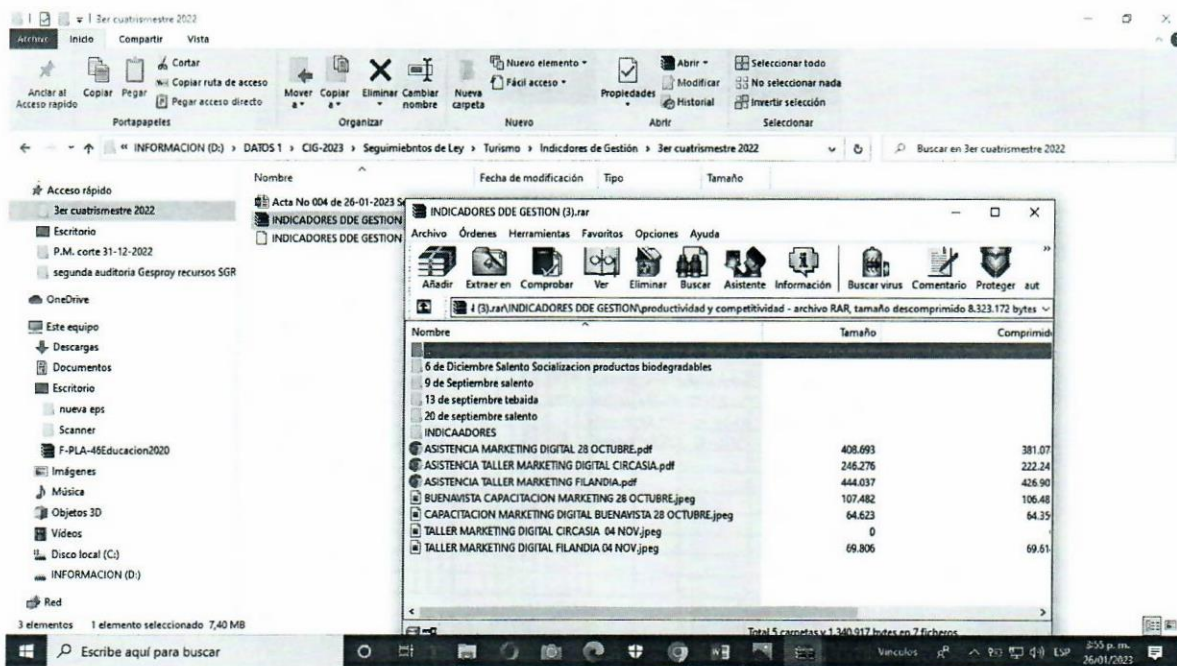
3er cuatrismestre 2022

Archivo Inicio Compartir Vista

Anclar al Acceso rápido Copiar Pegar Cortar Copiar ruta de acceso Pegar acceso directo Portapapeles

Mover a Copiar a Eliminar Cambiar nombre Organizar

Nueva carpeta Nuevo elemento Fácil acceso Nuevo

Propiedades Abrir Modificar Historial Abrir

Seleccionar todo No seleccionar nada Invertir selección Seleccionar

« INFORMACION (D:) › DATOS 1 › CIG-2023 › Seguimiebntos de Ley › Turismo › Indicdores de Gestión › 3er cuatrismestre 2022

Buscar en 3er cuatrismestre 2022

Acceso rápido
3er cuatrismestre 2022
Escritorio
P.M. corte 31-12-2022
segunda auditoria Gesproy recursos SGR
OneDrive
Este equipo
Descargas
Documentos
Escritorio
nueva eps
Scanner
F-PLA-46Educacion2020
Imágenes
Música
Objetos 3D
Vídeos
Disco local (C:)
INFORMACION (D:)
Red

Nombre Fecha de modificación Tipo Tamaño
Acta No 004 de 26-01-2023 Se
INDICADORES DDE GESTION
INDICADORES DDE GESTION

3 elementos 1 elemento seleccionado 7,40 MB

INDICADORES DDE GESTION (3).rar

Archivo Órdenes Herramientas Favoritos Opciones Ayuda

Añadir Extraer en Comprobar Ver Eliminar Buscar Asistente Información Buscar virus Comentario Proteger aut

i (3).rar\INDICADORES DDE GESTION\productividad y competitividad - archivo RAR, tamaño descomprimido 8.323.172 bytes

| Nombre | Tamaño | Comprimid |
|---|---|---|
| .. | | |
| 6 de Diciembre Salento Socializacion productos biodegradables | | |
| 9 de Septiembre salento | | |
| 13 de septiembre tebaida | | |
| 20 de septiembre salento | | |
| INDICAADORES | | |
| ASISTENCIA MARKETING DIGITAL 28 OCTUBRE.pdf | 408.693 | 381.07 |
| ASISTENCIA TALLER MARKETING DIGITAL CIRCASIA.pdf | 246.276 | 222.24 |
| ASISTENCIA TALLER MARKETING FILANDIA.pdf | 444.037 | 426.90 |
| BUENAVISTA CAPACITACION MARKETING 28 OCTUBRE.jpeg | 107.482 | 106.48 |
| CAPACITACION MARKETING DIGITAL BUENAVISTA 28 OCTUBRE.jpeg | 64.623 | 64.35 |
| TALLER MARKETING DIGITAL CIRCASIA 04 NOV.jpeg | 0 | |
| TALLER MARKETING DIGITAL FILANDIA 04 NOV.jpeg | 69.806 | 69.61 |

Total 5 carpetas y 1.340.917 bytes en 7 ficheros

Escribe aquí para buscar

Vínculos ESP 3:55 p. m. 26/01/2023